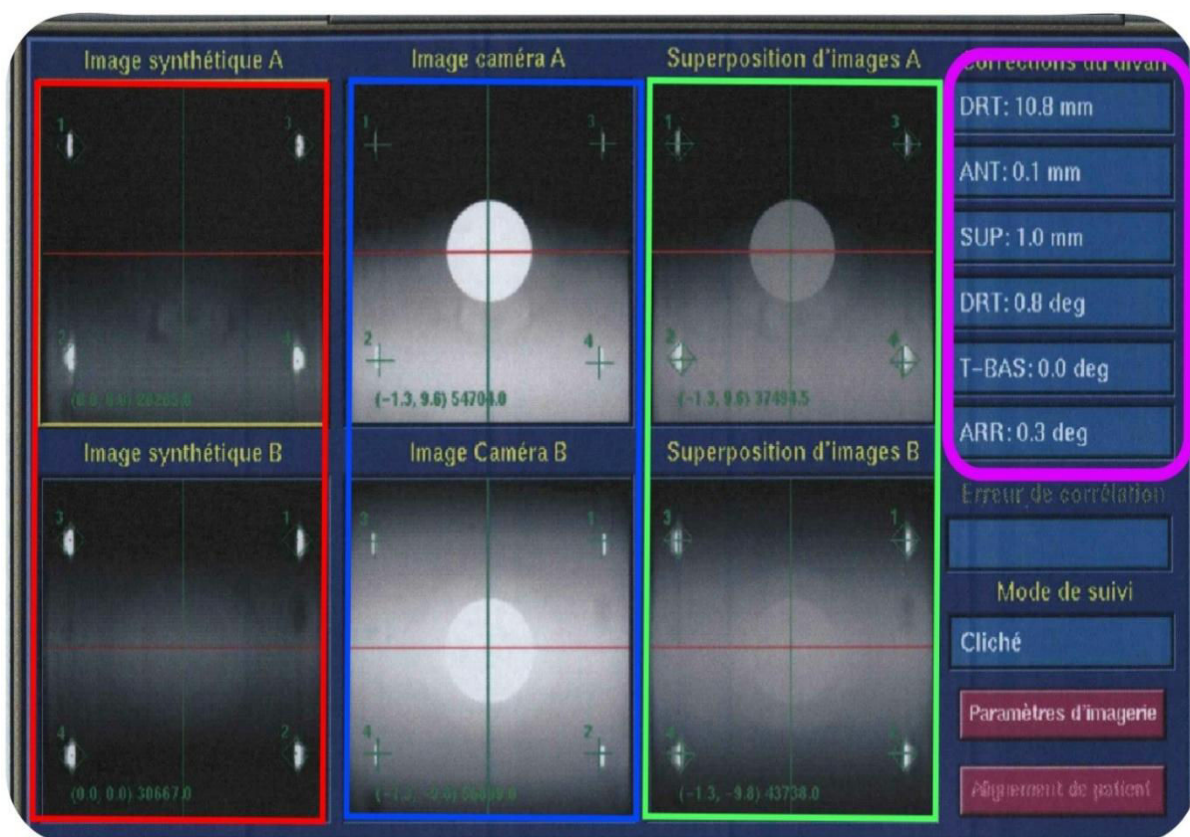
Image synthétique A

1 3 2 4

(0.0, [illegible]) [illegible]

Image caméra A

1 3 2 4

(−1.3, 9.6) 54704.0

Superposition d'images A

1 3 2 4

(−1.3, 9.6) 37494.5

Corrections du divan

DRT: 10.8 mm

ANT: 0.1 mm

SUP: 1.0 mm

DRT: 0.8 deg

T-BAS: 0.0 deg

ARR: 0.3 deg

Image synthétique B

3 1 4 2

(0.0, 0.0) 30667.0

Image Caméra B

3 1 4 2

(−1.3, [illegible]) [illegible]

Superposition d'images B

3 1 4 2

(−1.3, −9.8) 43738.0

Erreur de corrélation

Mode de suivi

Cliché

Paramètres d'imagerie

Alignement de patient